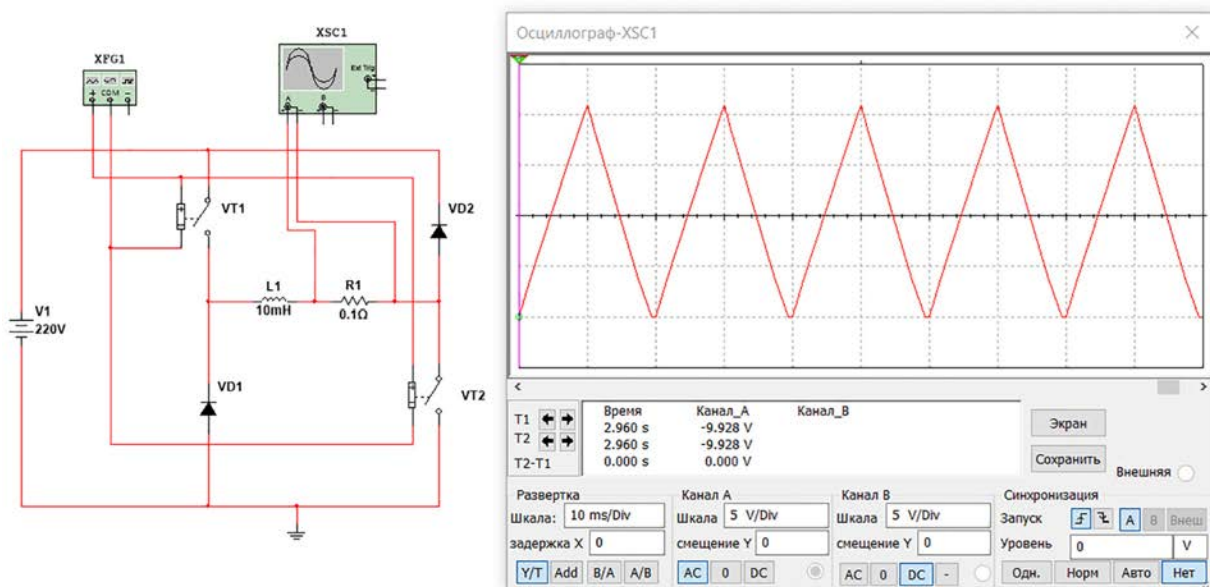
XFG1

COM

XSC1

Ext Trig

A B

VT1

VD2

V1
220V

L1
10mH

R1
0.1Ω

VD1

VT2

Осциллограф-XSC1

| | Время | Канал_A | Канал_B |
|---|---|---|---|
| T1 | 2.960 s | -9.928 V | |
| T2 | 2.960 s | -9.928 V | |
| T2-T1 | 0.000 s | 0.000 V | |

Экран

Сохранить

Внешняя

Развертка
Шкала: 10 ms/Div
задержка X 0
Y/T Add B/A A/B

Канал A
Шкала 5 V/Div
смещение Y 0
AC 0 DC

Канал B
Шкала 5 V/Div
смещение Y 0
AC 0 DC -

Синхронизация
Запуск A B Внеш
Уровень 0 V
Одн. Норм Авто Нет